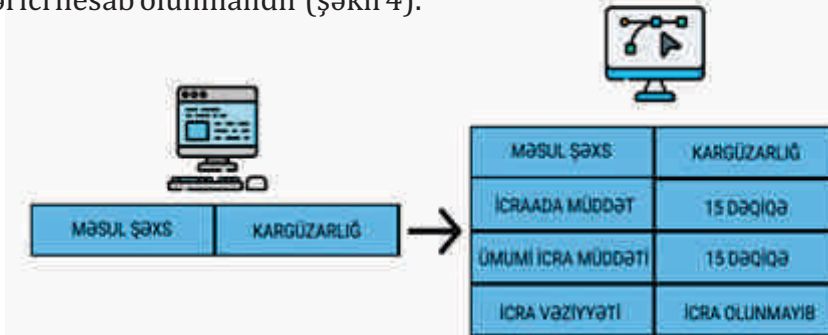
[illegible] hesab olunmalıdır (şəkil 4).

| MƏSUL ŞƏXS | KARGÜZARLIĞ |
|---|---|

| MƏSUL ŞƏXS | KARGÜZARLIĞ |
|---|---|
| İCRAADA MÜDDƏT | 15 DƏQİQƏ |
| ÜMUMİ İCRA MÜDDƏTİ | 15 DƏQİQƏ |
| İCRA VƏZİYYƏTİ | İCRA OLUNMAYIB |